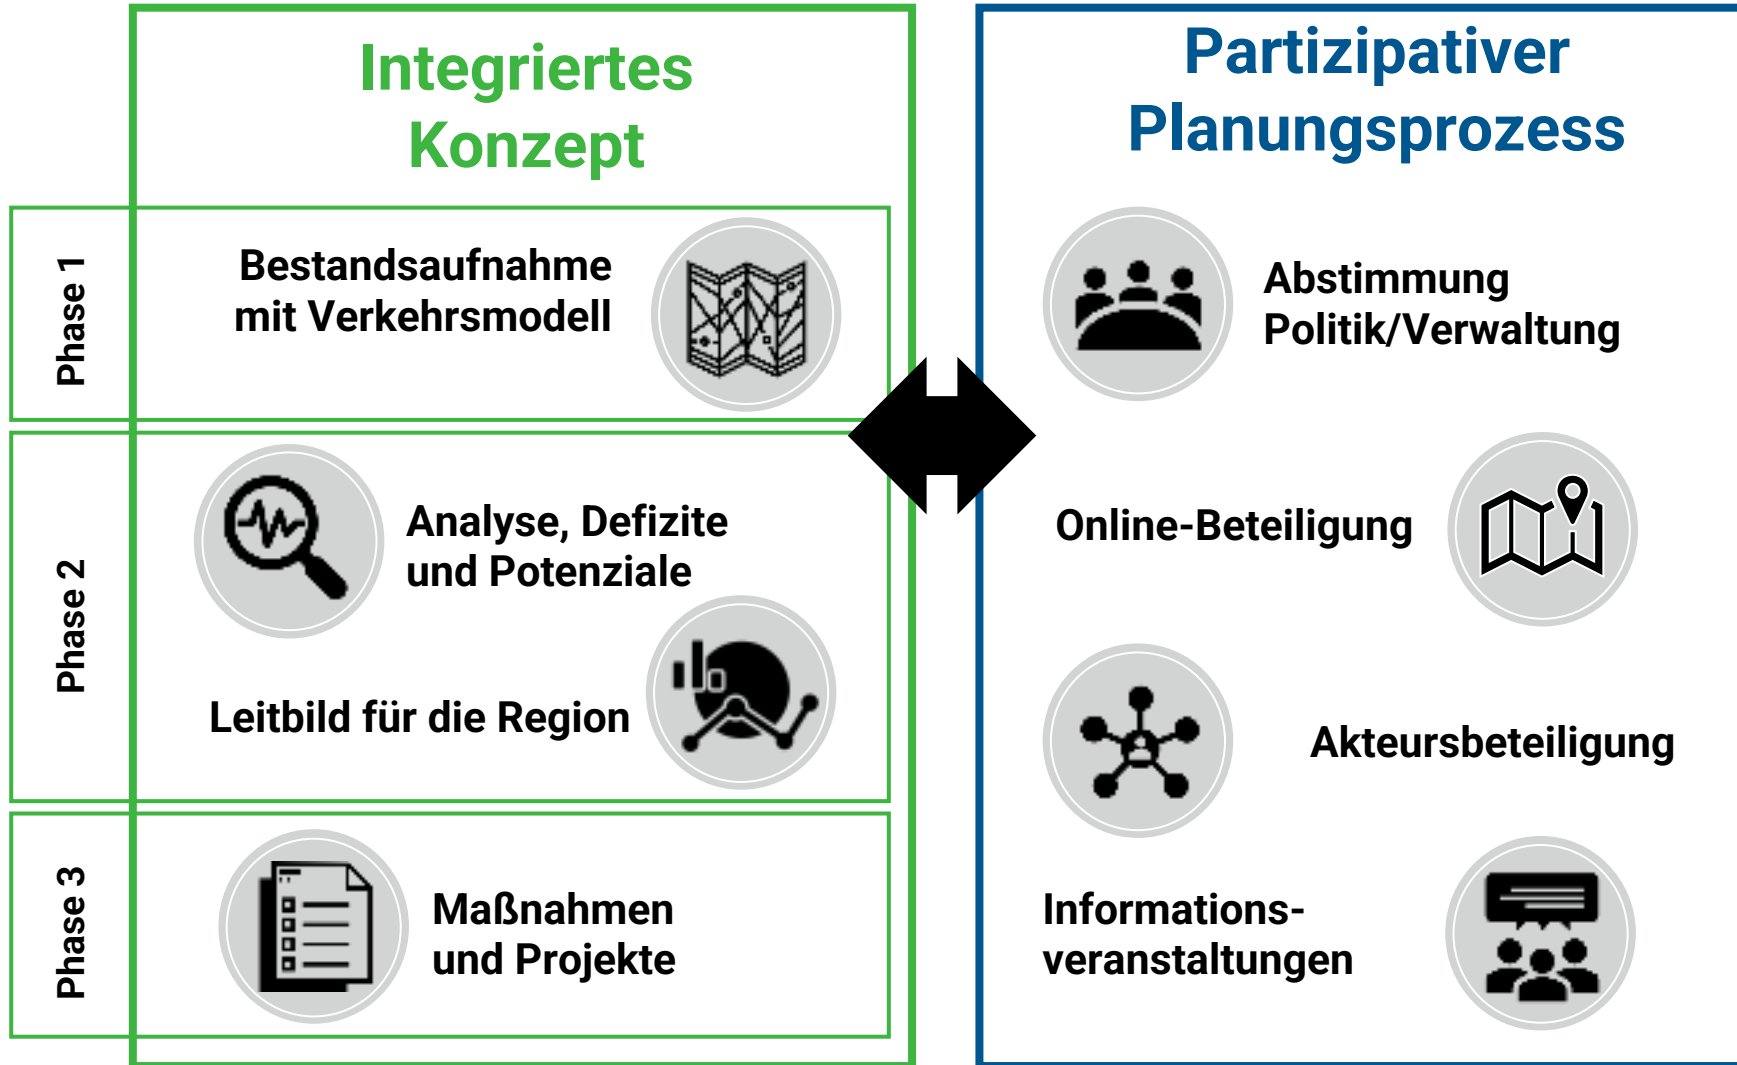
Integriertes Konzept

Phase 1

Bestandsaufnahme mit Verkehrsmodell

Phase 2

Analyse, Defizite und Potenziale

Leitbild für die Region

Phase 3

Maßnahmen und Projekte

Partizipativer Planungsprozess

Abstimmung Politik/Verwaltung

Online-Beteiligung

Akteursbeteiligung

Informationsveranstaltungen